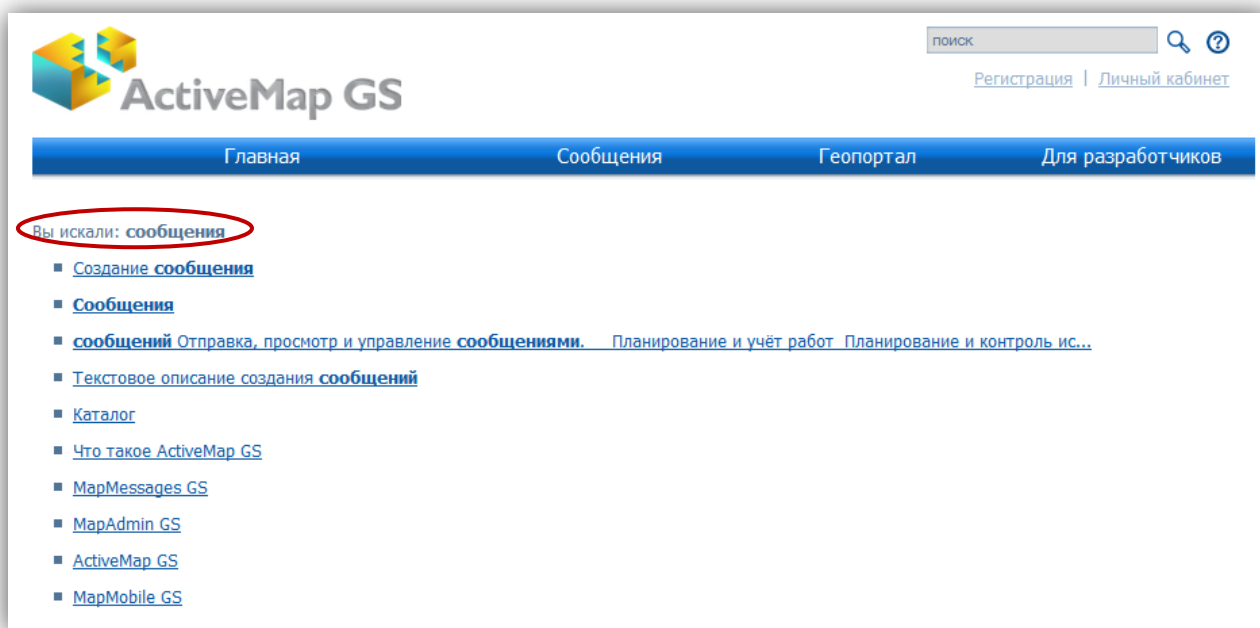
ActiveMap GS

поиск

Регистрация | Личный кабинет

Главная Сообщения Геопортал Для разработчиков

Вы искали: сообщения

- Создание сообщения
- Сообщения
- сообщений Отправка, просмотр и управление сообщениями. Планирование и учёт работ Планирование и контроль ис...
- Текстовое описание создания сообщений
- Каталог
- Что такое ActiveMap GS
- MapMessages GS
- MapAdmin GS
- ActiveMap GS
- MapMobile GS